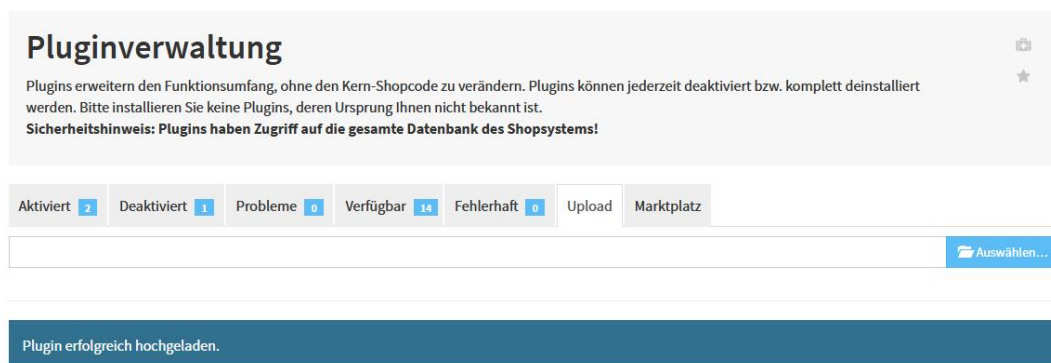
Pluginverwaltung

Plugins erweitern den Funktionsumfang, ohne den Kern-Shopcode zu verändern. Plugins können jederzeit deaktiviert bzw. komplett deinstalliert werden. Bitte installieren Sie keine Plugins, deren Ursprung Ihnen nicht bekannt ist.
Sicherheitshinweis: Plugins haben Zugriff auf die gesamte Datenbank des Shopsystems!

Aktiviert 2 Deaktiviert 1 Probleme 0 Verfügbar 14 Fehlerhaft 0 Upload Marktplatz

Auswählen...

Plugin erfolgreich hochgeladen.